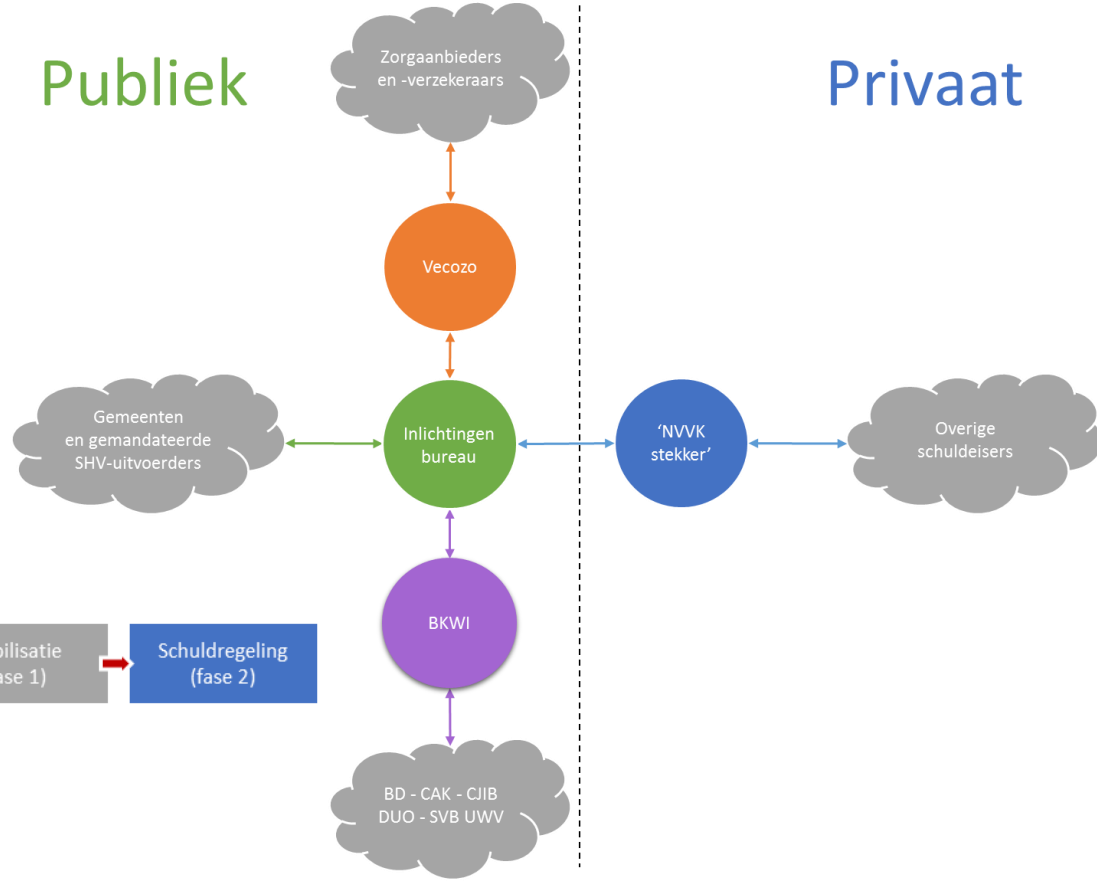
Publiek

Zorgaanbieders en -verzekeraars

Privaat

Vecozo

Gemeenten en gemandateerde SHV-uitvoerders

Inlichtingen bureau

'NVVK stekker'

Overige schuldeisers

bilisatie
ase 1)

Schuldregeling (fase 2)

BKWI

BD - CAK - CJIB
DUO - SVB UWV